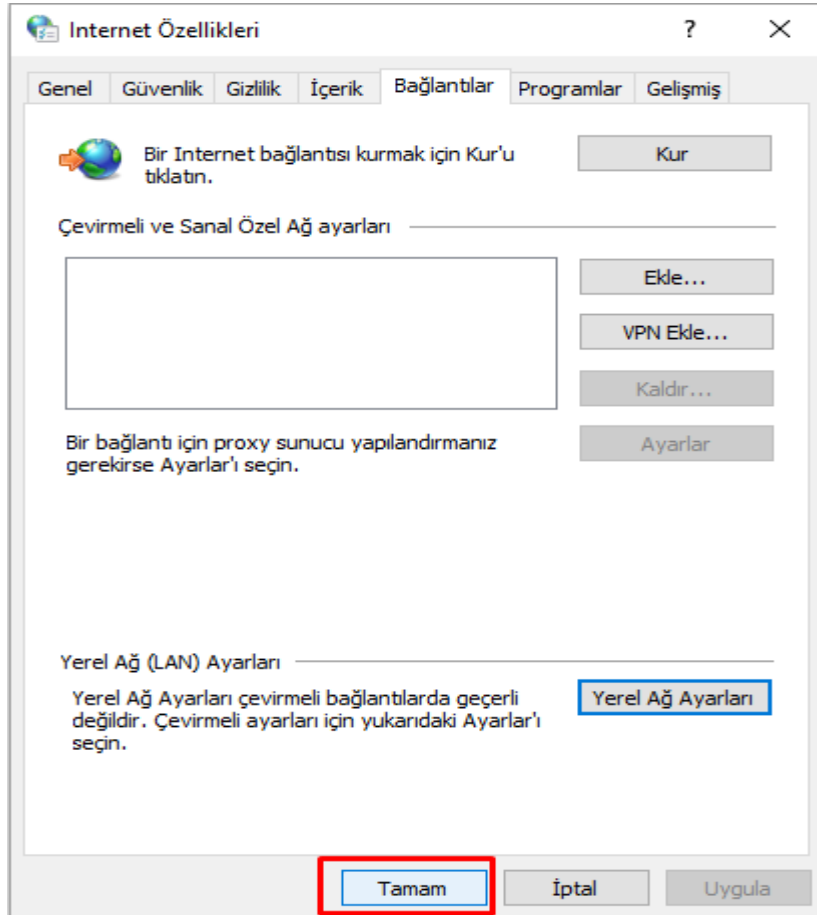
Internet Özellikleri
?
×
Genel
Güvenlik
Gizlilik
İçerik
Bağlantılar
Programlar
Gelişmiş

Bir Internet bağlantısı kurmak için Kur'u tıklatın.
Kur

Çevirmeli ve Sanal Özel Ağ ayarları
Ekle...
VPN Ekle...
Kaldır...

Bir bağlantı için proxy sunucu yapılandırmanız gerekirse Ayarlar'ı seçin.
Ayarlar

Yerel Ağ (LAN) Ayarları
Yerel Ağ Ayarları çevirmeli bağlantılarda geçerli değildir. Çevirmeli ayarları için yukarıdaki Ayarlar'ı seçin.
Yerel Ağ Ayarları

Tamam
İptal
Uygula